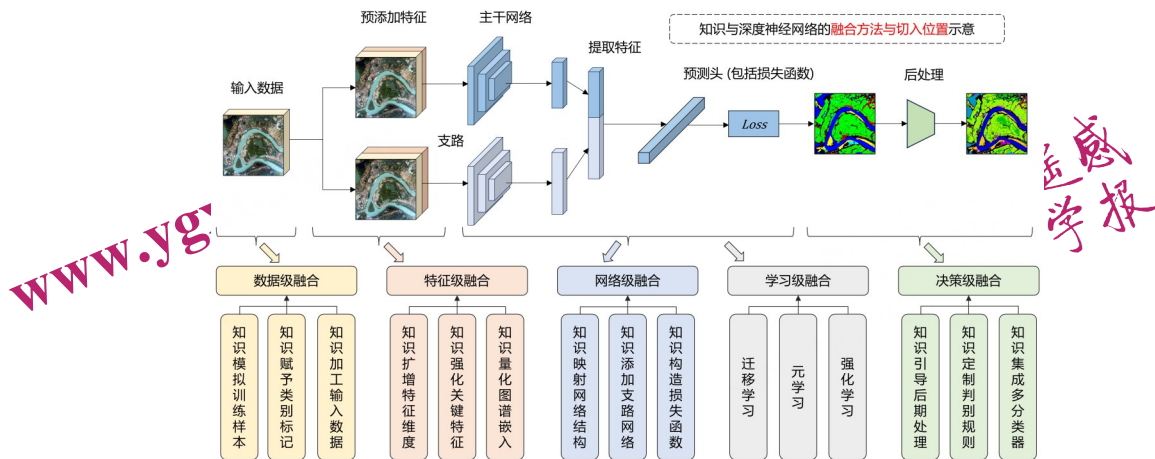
知识与深度神经网络的融合方法与切入位置示意

预添加特征

主干网络

提取特征

预测头 (包括损失函数)

后处理

输入数据

支路

Loss

www.yg

遥感学报

数据级融合

特征级融合

网络级融合

学习级融合

决策级融合

知识模拟训练样本

知识赋予类别标记

知识加工输入数据

知识扩增特征维度

知识强化关键特征

知识量化图谱嵌入

知识映射网络结构

知识添加支路网络

知识构造损失函数

迁移学习

元学习

强化学习

知识引导后期处理

知识定制判别规则

知识集成多分类器